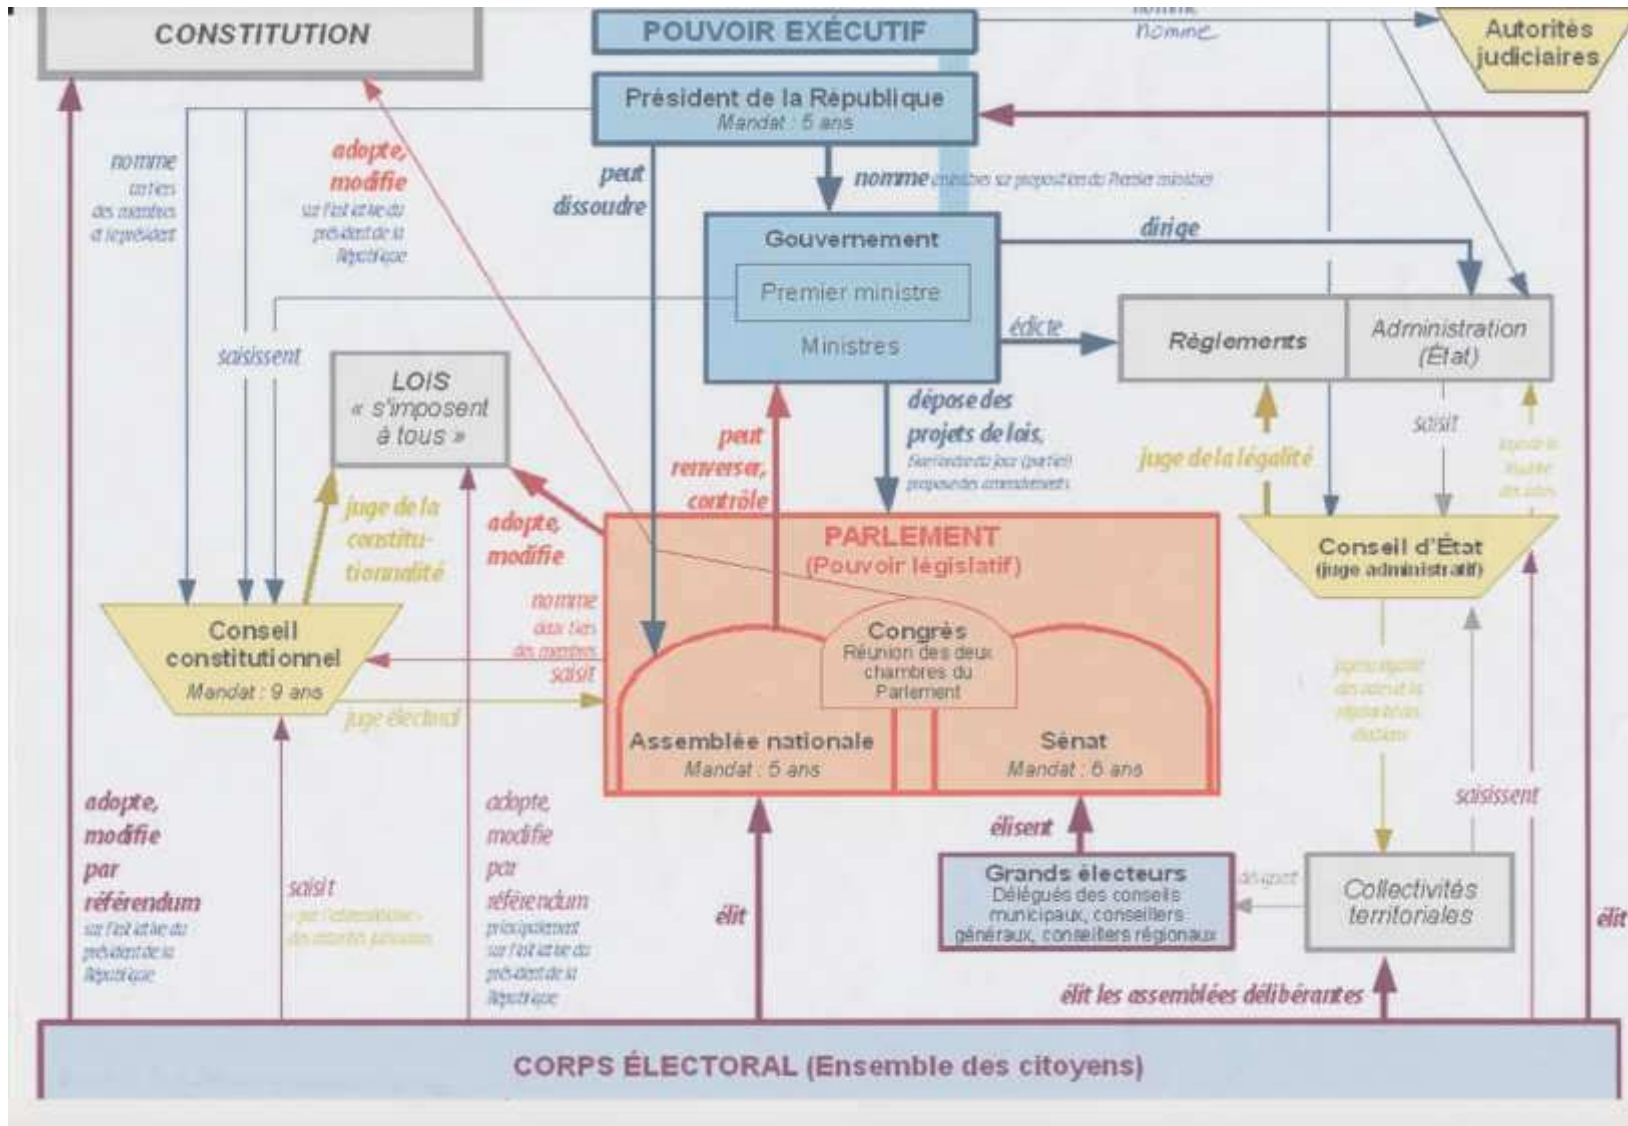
CONSTITUTION

POUVOIR EXÉCUTIF

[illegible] nomme

Autorités judiciaires

Président de la République
Mandat : 5 ans

nomme un tiers des membres et le président

adopte, modifie sur l'initiative du président de la République

peut dissoudre

nomme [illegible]

Gouvernement
Premier ministre
Ministres

dirige

édicte

Règlements

Administration (État)

saisissent

LOIS « s'imposent à tous »

juge de la constitutionnalité

adopte, modifie

peut renverser, contrôle

dépose des projets de lois, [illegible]

juge de la légalité

saisit

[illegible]

PARLEMENT (Pouvoir législatif)

Conseil d'État (juge administratif)

nomme deux tiers des membres saisit

Conseil constitutionnel
Mandat : 9 ans

Congrès
Réunion des deux chambres du Parlement

juge électoral

Assemblée nationale
Mandat : 5 ans

Sénat
Mandat : 6 ans

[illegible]

adopte, modifie par référendum sur l'initiative du président de la République

saisit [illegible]

adopte, modifie par référendum principalement sur l'initiative du président de la République

élit

élisent

Grands électeurs
Délégués des conseils municipaux, conseillers généraux, conseillers régionaux

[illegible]

Collectivités territoriales

saisissent

élit

élit les assemblées délibérantes

CORPS ÉLECTORAL (Ensemble des citoyens)